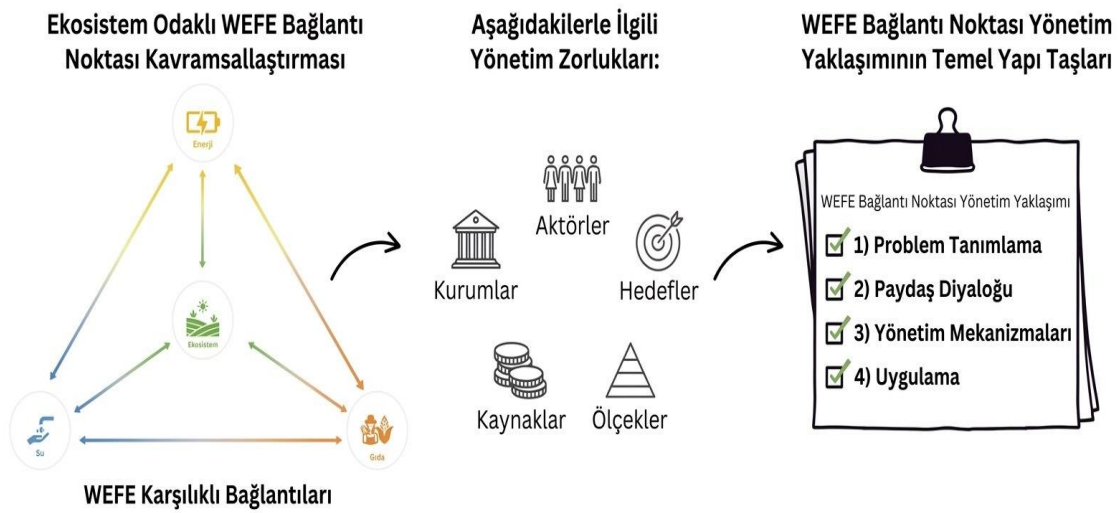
Ekosistem Odaklı WEFE Bağlantı Noktası Kavramsallaştırması

Enerji

Ekosistem

Su

Gıda

WEFE Karşılıklı Bağlantıları

Aşağıdakilerle İlgili Yönetim Zorlukları:

Aktörler

Kurumlar

Hedefler

Kaynaklar

Ölçekler

WEFE Bağlantı Noktası Yönetim Yaklaşımının Temel Yapı Taşları

WEFE Bağlantı Noktası Yönetim Yaklaşımı

1) Problem Tanımlama

2) Paydaş Diyaloğu

3) Yönetim Mekanizmaları

4) Uygulama